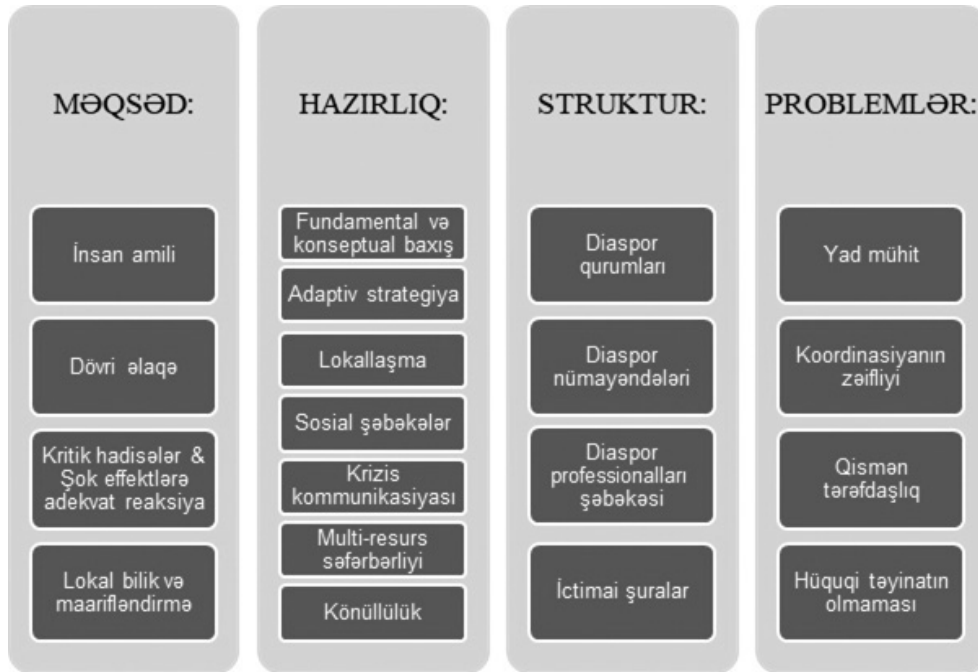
MƏQSƏD:

İnsan amili

Dövri əlaqə

Kritik hadisələr & Şok effektlərə adekvat reaksiya

Lokal bilik və maarifləndirmə

HAZIRLIQ:

Fundamental və konseptual baxış

Adaptiv strategiya

Lokallaşma

Sosial şəbəkələr

Krizis kommunikasiyası

Multi-resurs səfərbərliyi

Könüllülük

STRUKTUR:

Diaspor qurumları

Diaspor nümayəndələri

Diaspor professionalları şəbəkəsi

İctimai şuralar

PROBLEMLƏR:

Yad mühit

Koordinasiyanın zəifliyi

Qismən tərəfdaşlıq

Hüquqi təyinatın olmaması